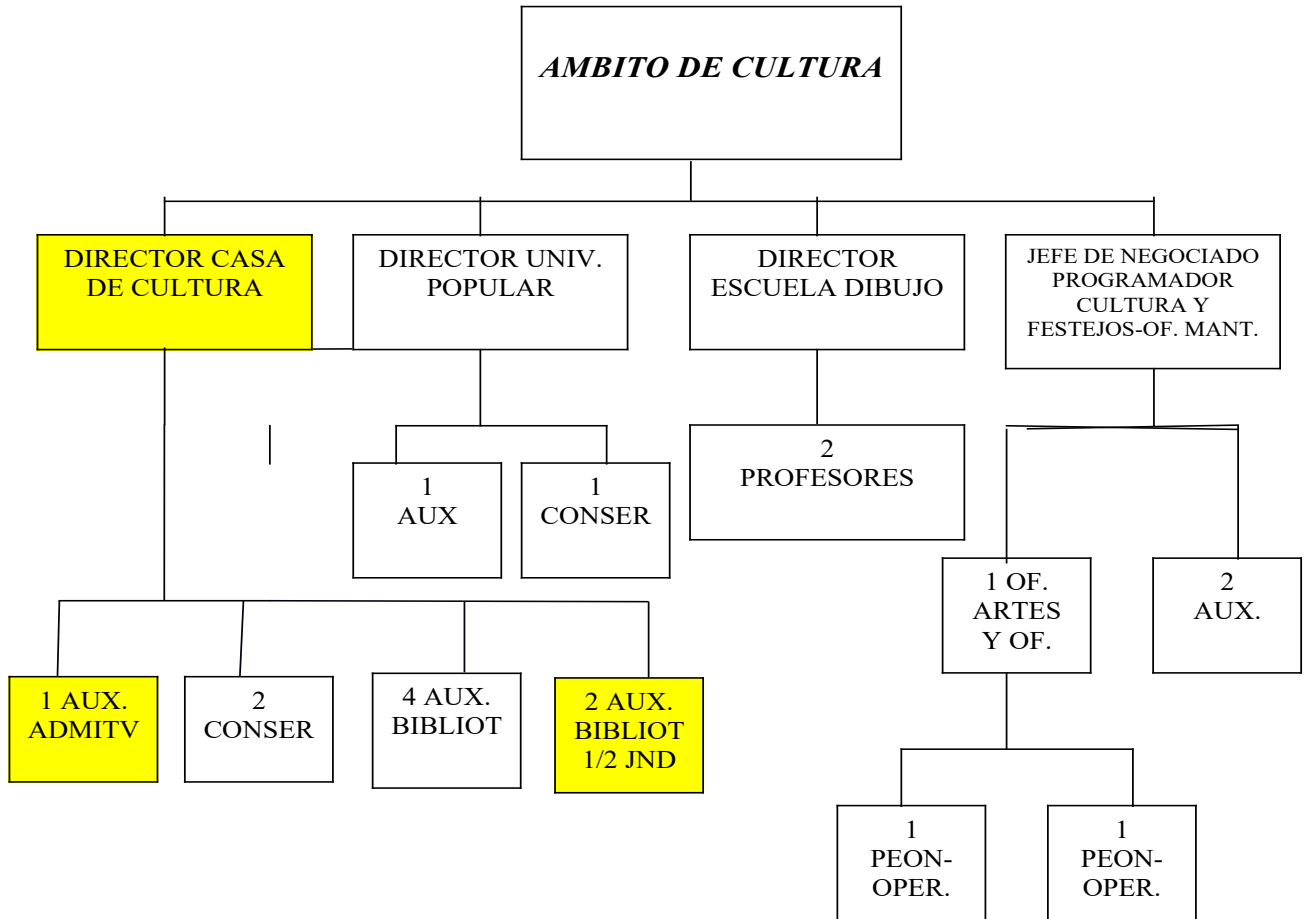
AMBITO DE CULTURA

DIRECTOR CASA DE CULTURA

DIRECTOR UNIV. POPULAR

DIRECTOR ESCUELA DIBUJO

JEFE DE NEGOCIADO PROGRAMADOR CULTURA Y FESTEJOS-OF. MANT.

1 AUX

1 CONSER

2 PROFESORES

1 OF. ARTES Y OF.

2 AUX.

1 AUX. ADMITV

2 CONSER

4 AUX. BIBLIOT

2 AUX. BIBLIOT 1/2 JND

1 PEON-OPER.

1 PEON-OPER.